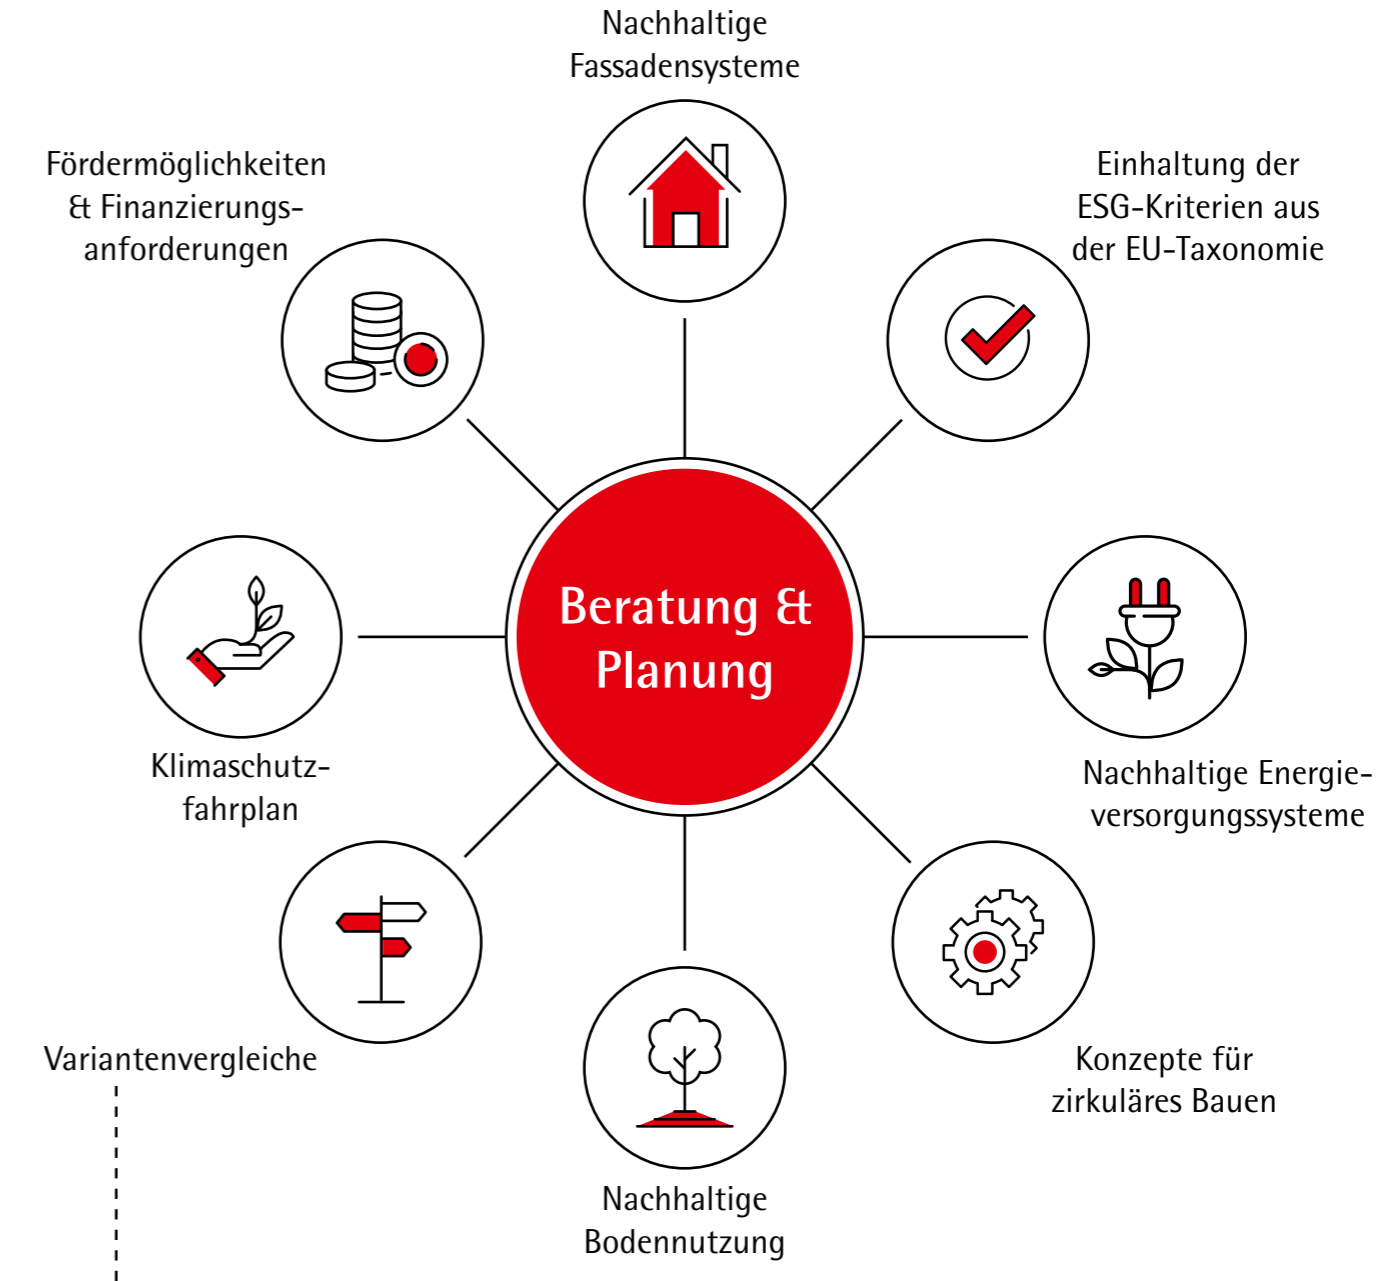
Nachhaltige Fassadensysteme

Fördermöglichkeiten & Finanzierungsanforderungen

Einhaltung der ESG-Kriterien aus der EU-Taxonomie

Beratung & Planung

Klimaschutzfahrplan

Nachhaltige Energieversorgungssysteme

Variantenvergleiche

Konzepte für zirkuläres Bauen

Nachhaltige Bodennutzung